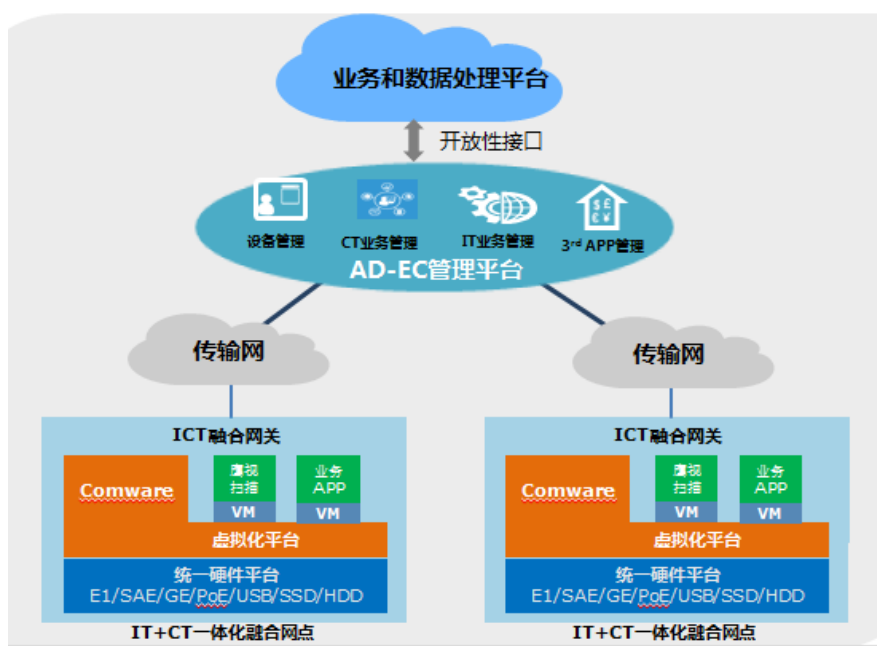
业务和数据处理平台

开放性接口

设备管理
CT业务管理
IT业务管理
3rd APP管理
AD-EC管理平台

传输网

传输网

ICT融合网关
Comware
监视扫描
VM
业务APP
VM
虚拟化平台
统一硬件平台
E1/SAE/GE/PoE/USB/SSD/HDD
IT+CT一体化融合网点

ICT融合网关
Comware
监视扫描
VM
业务APP
VM
虚拟化平台
统一硬件平台
E1/SAE/GE/PoE/USB/SSD/HDD
IT+CT一体化融合网点